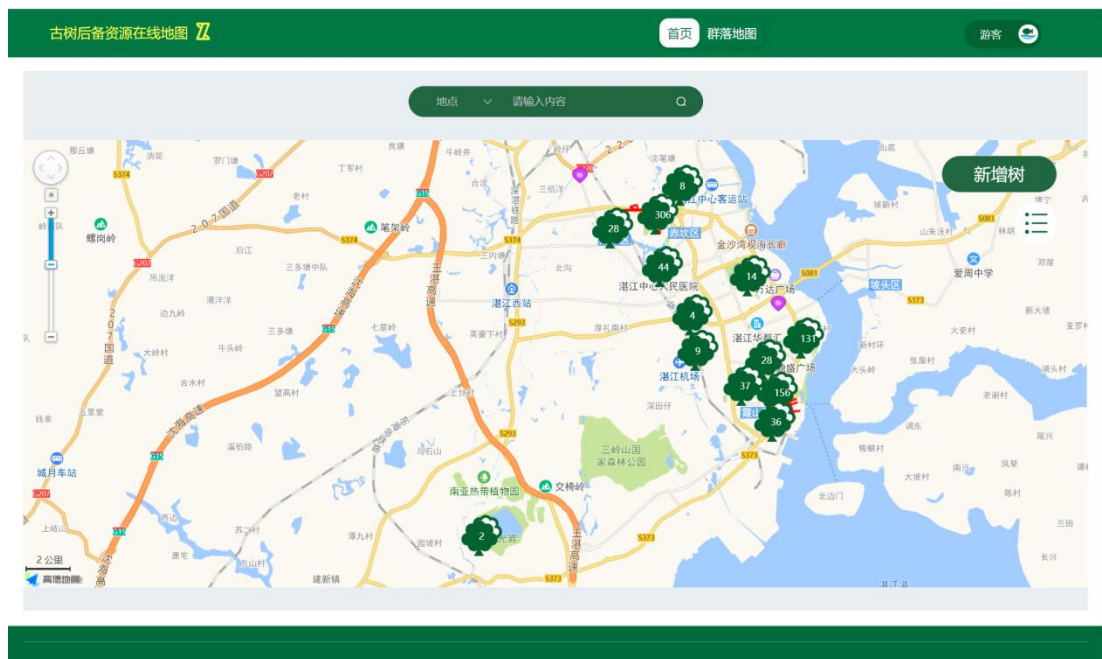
古树后备资源在线地图

首页 群落地图

游客

地点 请输入内容

新增树

8
306
28
44
14
4
131
9
28
37
156
36
2

那丘塘 消田 罗门塘 丁军村 良垌 牛岭井 湛江中心客运站 坡新村 山朱沃村 林坦 螺岗岭 笔架岭 后江 赤坎区 金沙湾观海长廊 三多塘中队 北沟 湛江中心人民医院 万达广场 爱周中学 郊原 边九岭 湛江西站 坡头区 新大埔 七星岭 大岭村 三多塘 湛江华侨 大史村 牛头岭 合水村 湛江机场 新村坪 张屋村 大头岭 老谢村 合水村 望高村 深田仔 钱塘 三岭山国家森林公园 调东 湖头村 城月车站 溪伯路 南亚热带植物园 文椅岭 梅桥村 南沙 尾坝 大坡村 陈村 苏二村 北边门 上岐山 唐宅 西山村 建新镇 2公里 高德地图 三田 长兴 湛江湾 霞山 盛广场